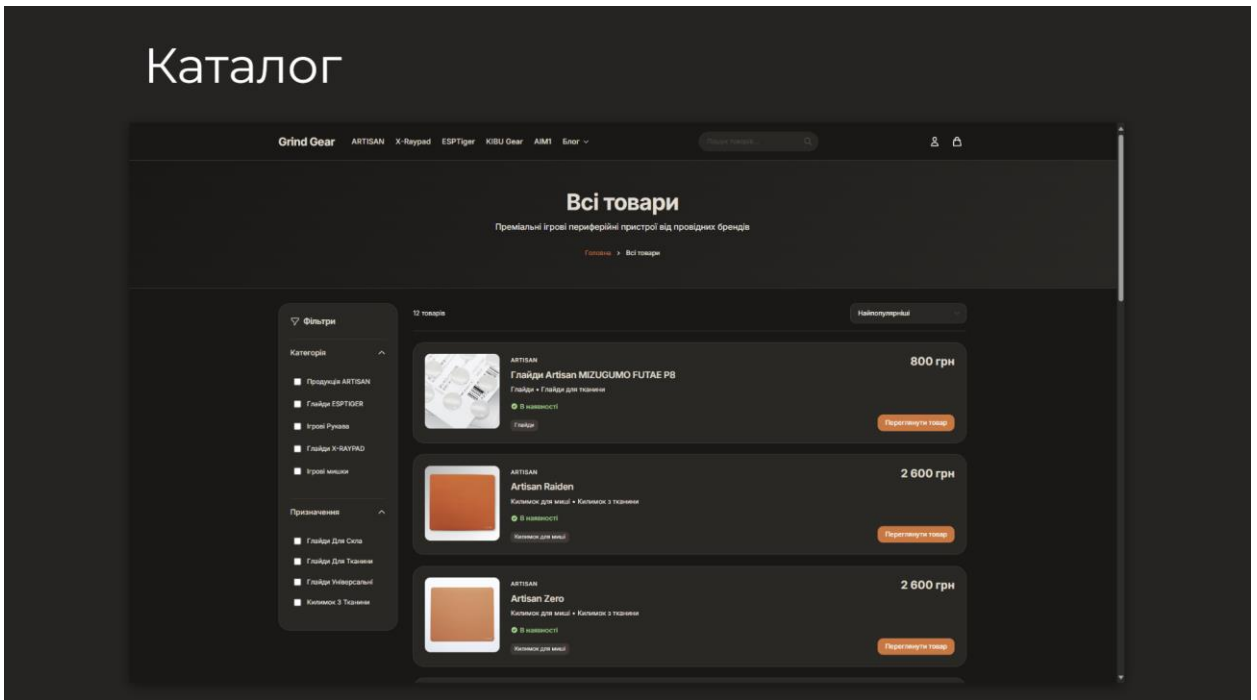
Каталог

Grind Gear ARTISAN X-Raypad ESPTiger KIBU Gear AIM1 Блог

Пошук товарів...

Всі товари

Преміальні ігрові периферійні пристрої від провідних брендів

Головна > Всі товари

Фільтри

Категорія

Продукція ARTISAN
Глайди ESPTIGER
Ігрові Рукави
Глайди X-RAYPAD
Ігрові мишки

Призначення

Глайди Для Скла
Глайди Для Тканини
Глайди Універсальні
Килимок З Тканини

12 товарів

Найпопулярніші

ARTISAN
Глайди Artisan MIZUGUMO FUTAE P8
Глайди • Глайди для тканини
В наявності
Глайди
800 грн
Переглянути товар

ARTISAN
Artisan Raiden
Килимок для миші • Килимок з тканини
В наявності
Килимок для миші
2 600 грн
Переглянути товар

ARTISAN
Artisan Zero
Килимок для миші • Килимок з тканини
В наявності
Килимок для миші
2 600 грн
Переглянути товар